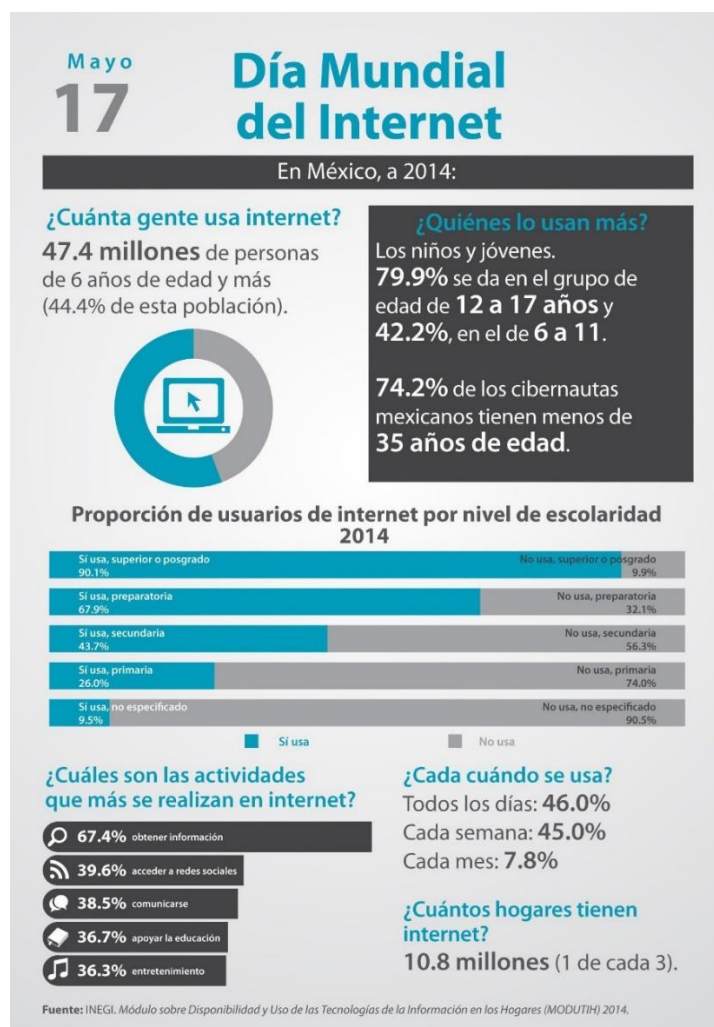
Mayo
17

Día Mundial del Internet

En México, a 2014:

¿Cuánta gente usa internet?
47.4 millones de personas de 6 años de edad y más (44.4% de esta población).

¿Quiénes lo usan más?
Los niños y jóvenes.
79.9% se da en el grupo de edad de 12 a 17 años y 42.2%, en el de 6 a 11.

74.2% de los cibernautas mexicanos tienen menos de 35 años de edad.

Proporción de usuarios de internet por nivel de escolaridad 2014

Sí usa, superior o posgrado 90.1%
No usa, superior o posgrado 9.9%
Sí usa, preparatoria 67.9%
No usa, preparatoria 32.1%
Sí usa, secundaria 43.7%
No usa, secundaria 56.3%
Sí usa, primaria 26.0%
No usa, primaria 74.0%
Sí usa, no especificado 9.5%
No usa, no especificado 90.5%

Sí usa
No usa

¿Cuáles son las actividades que más se realizan en internet?
67.4% obtener información
39.6% acceder a redes sociales
38.5% comunicarse
36.7% apoyar la educación
36.3% entretenimiento

¿Cada cuándo se usa?
Todos los días: 46.0%
Cada semana: 45.0%
Cada mes: 7.8%

¿Cuántos hogares tienen internet?
10.8 millones (1 de cada 3).

Fuente: INEGI. Módulo sobre Disponibilidad y Uso de las Tecnologías de la Información en los Hogares (MODUTIH) 2014.